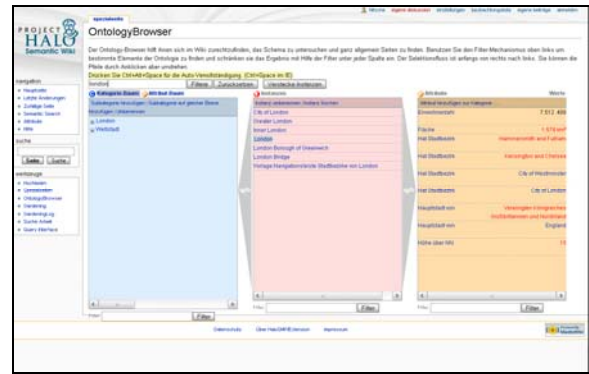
PROJECT HALO Semantic Wiki

OntologyBrowser

Der Ontology-Browser hilft Ihnen sich im Wiki zurechtzufinden, das Schema zu untersuchen und ganz allgemein Seiten zu finden. Benutzen Sie den Filter-Mechanismus oben links um bestimmte Elemente der Ontologie zu finden und schränken sie das Ergebnis mit Hilfe der Filter unter jeder Spalte ein. Der Selektionsfluss ist anfangs von rechts nach links. Sie können die Pfeile durch Anklicken aber umdrehen.

Drücken Sie Ctrl+Alt+Space für die Auto-Vervollständigung. (Ctrl+Space im IE)

london

Filtere | Zurücksetzen | Verstecke Ansichten

Kategorie Baum | Attribut Baum

London
Weltstadt

City of London
Greater London
Inner London
London
London Borough of Greenwich
London Bridge
Heritage Navigationsleiste Stadtbezirke von London

Einwohnerzahl | 7.512.400
Fläche | 1.579 km²
Hat Stadtbezirk | Hammersmith und Fulham
Hat Stadtbezirk | Kensington und Chelsea
Hat Stadtbezirk | City of Westminster
Hat Stadtbezirk | City of London
Hauptstadt von | Vereinigtes Königreich Großbritannien und Nordirland
Hauptstadt von | England
Höhe über NN | 15

Filter | Filter | Filter

navigation
Hauptseite
Letzte Änderungen
Zufällige Seite
Semantic Search
Attribute
Hilfe

suche
Seite | Suche

werkzeuge
Hochladen
Spezialseiten
OntologyBrowser
Gardening
GardeningLog
Suche Arbeit
Query Interface

Datenschutz | Über HaloSMW Extension | Impressum